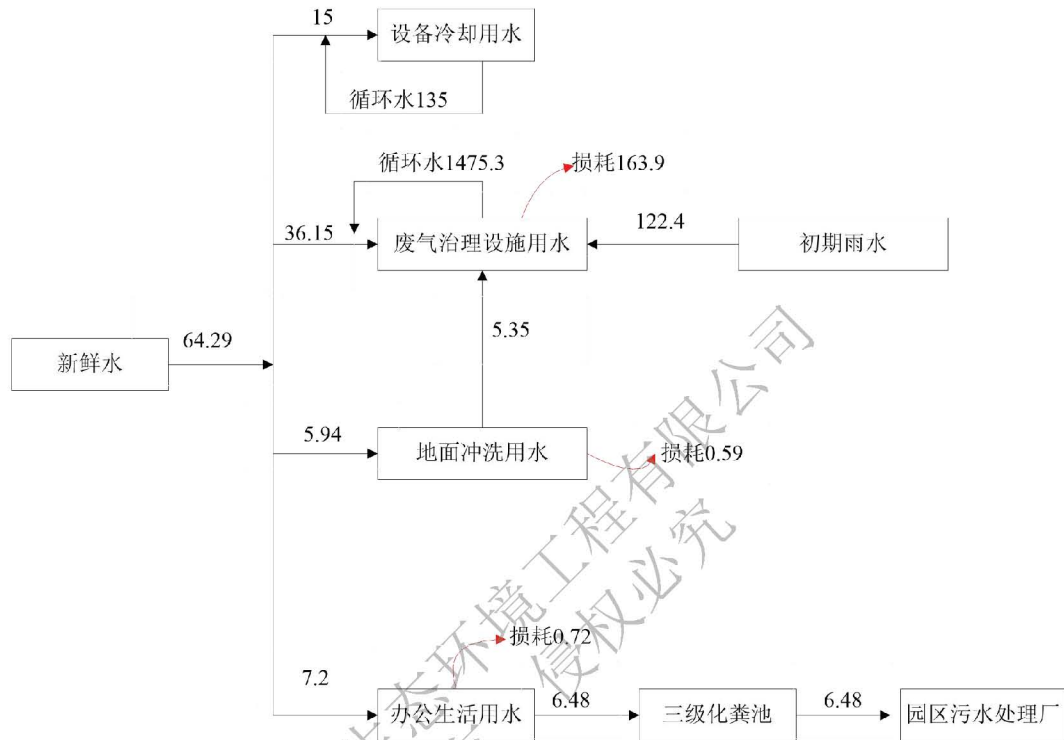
15
设备冷却用水
循环水135
循环水1475.3
损耗163.9
36.15
废气治理设施用水
122.4
初期雨水
新鲜水
64.29
5.35
5.94
地面冲洗用水
损耗0.59
损耗0.72
7.2
办公生活用水
6.48
三级化粪池
6.48
园区污水处理厂

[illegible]环境工程有限公司
侵权必究